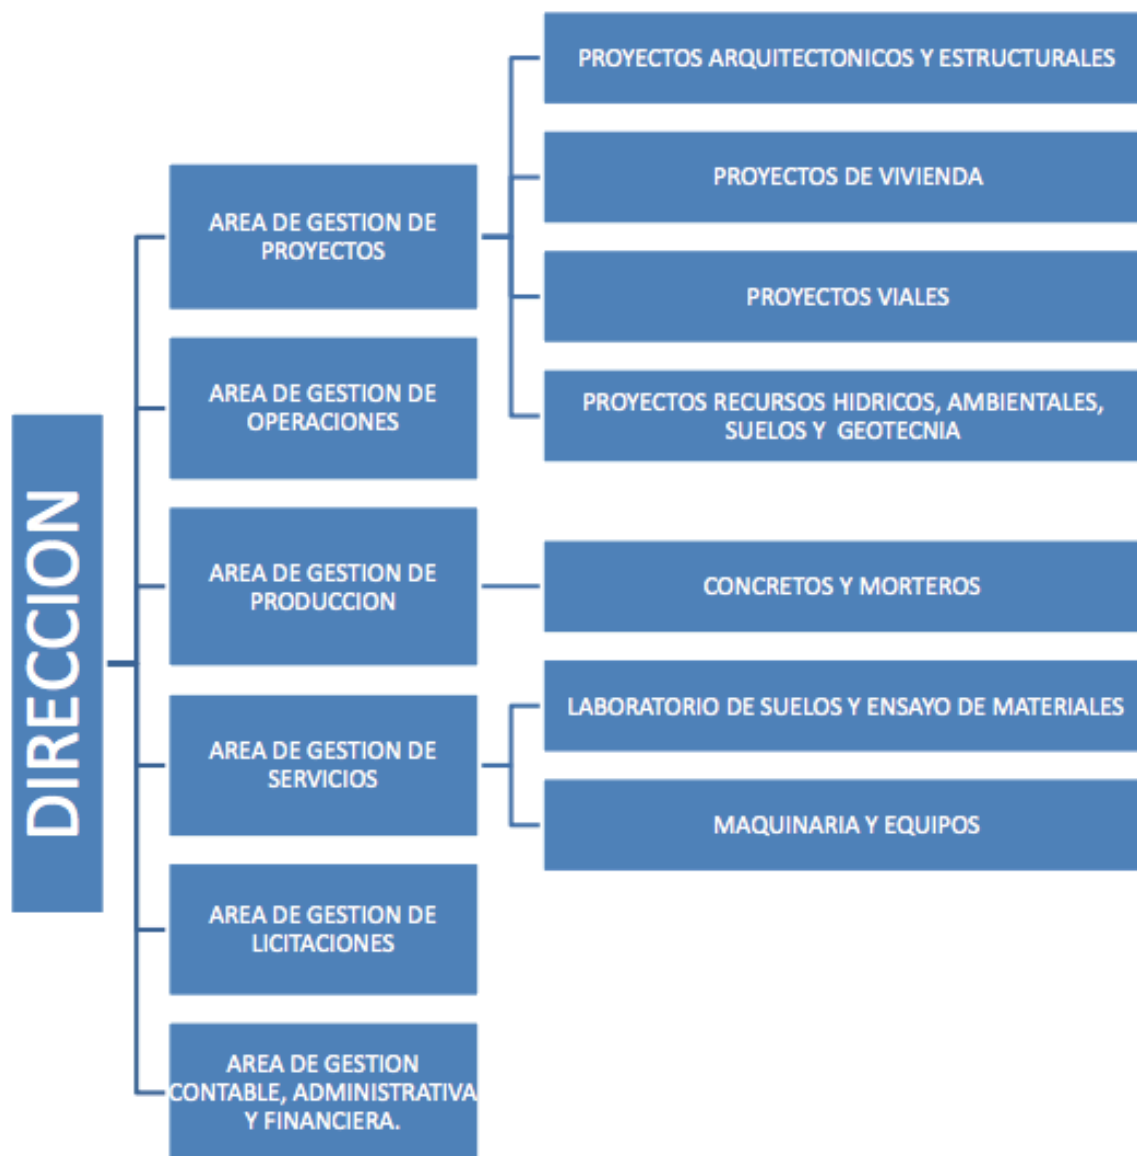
DIRECCION

AREA DE GESTION DE PROYECTOS

PROYECTOS ARQUITECTONICOS Y ESTRUCTURALES

PROYECTOS DE VIVIENDA

PROYECTOS VIALES

PROYECTOS RECURSOS HIDRICOS, AMBIENTALES, SUELOS Y GEOTECNIA

AREA DE GESTION DE OPERACIONES

AREA DE GESTION DE PRODUCCION

CONCRETOS Y MORTEROS

AREA DE GESTION DE SERVICIOS

LABORATORIO DE SUELOS Y ENSAYO DE MATERIALES

MAQUINARIA Y EQUIPOS

AREA DE GESTION DE LICITACIONES

AREA DE GESTION CONTABLE, ADMINISTRATIVA Y FINANCIERA.